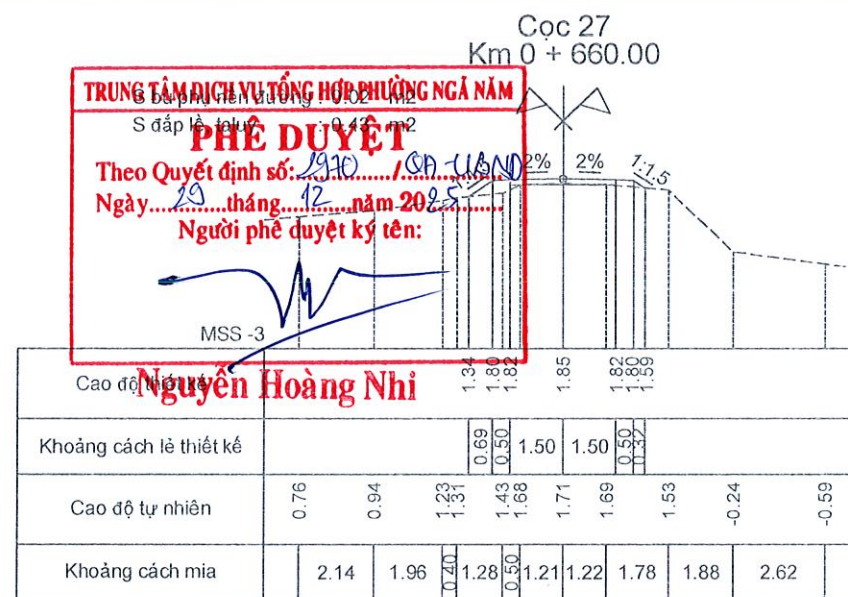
Cọc 27
Km 0 + 660.00

TRUNG TÂM DỊCH VỤ TỔNG HỢP PHƯỜNG NGÃ NĂM
PHÊ DUYỆT
Theo Quyết định số: 2970 /QĐ-UBND
Ngày 29 tháng 12 năm 2025
Người phê duyệt ký tên:
Nguyễn Hoàng Nhỉ

S bù phụ nền đường : 0.02 m2
S đắp lề, taluy : 0.43 m2

2% 2% 1:1.5

MSS -3

| Cao độ thiết kế | | | | 1.34 | 1.80 | 1.82 | 1.85 | 1.82 | 1.80 | 1.59 | | |
|---|---|---|---|---|---|---|---|---|---|---|---|---|
| Khoảng cách lẻ thiết kế | | | | 0.69 | 0.50 | 1.50 | 1.50 | 0.50 | 0.32 | | | |
| Cao độ tự nhiên | 0.76 | 0.94 | 1.23 | 1.31 | 1.43 | 1.68 | 1.71 | 1.69 | 1.53 | -0.24 | -0.59 | |
| Khoảng cách mia | 2.14 | 1.96 | 0.40 | 1.28 | 0.50 | 1.21 | 1.22 | 1.78 | 1.88 | 2.62 | | |